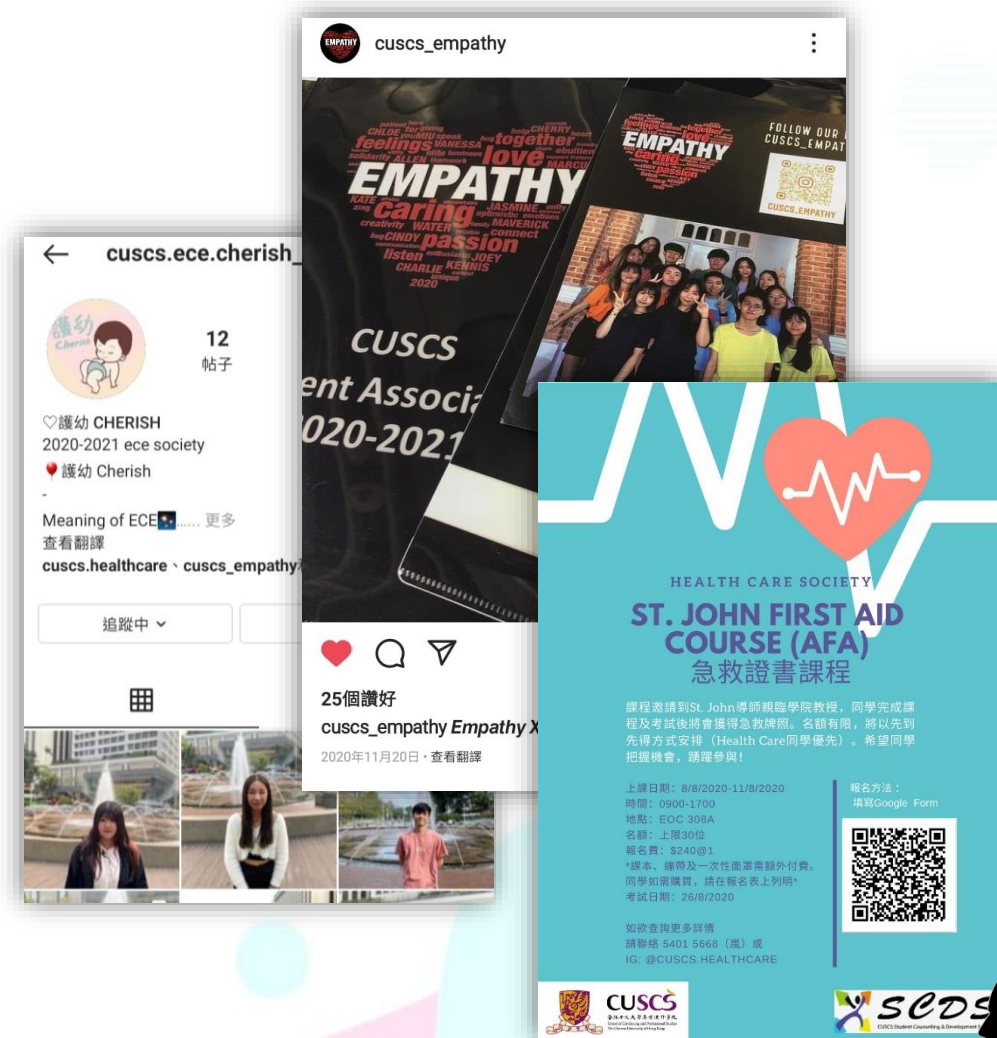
cuscs.ece.cherish_

12
帖子

♡護幼 CHERISH
2020-2021 ece society
護幼 Cherish
-
Meaning of ECE...... 更多
查看翻譯
cuscs.healthcare、cuscs_empathy

追蹤中

cuscs_empathy

feelings love together EMPATHY caring passion listen connect 2020

CUSCS
ent Associa
020-2021

EMPATHY
FOLLOW OUR
CUSCS_EMPAT
CUSCS_EMPATHY

25個讚好
cuscs_empathy Empathy X
2020年11月20日・查看翻譯

HEALTH CARE SOCIETY
ST. JOHN FIRST AID COURSE (AFA)
急救證書課程

課程邀請到St. John導師親臨學院教授，同學完成課程及考試後將會獲得急救牌照。名額有限，將以先到先得方式安排（Health Care同學優先）。希望同學把握機會，踴躍參與！

上課日期：8/8/2020-11/8/2020
時間：0900-1700
地點：EOC 308A
名額：上限30位
報名費：$240@1
*課本、繃帶及一次性面罩需額外付費。同學如需購買，請在報名表上列明*
考試日期：26/8/2020

如欲查詢更多詳情
請聯絡 5401 5668（嵐）或
IG: @CUSCS.HEALTHCARE

報名方法：
填寫Google Form

CUSCS
SCDS